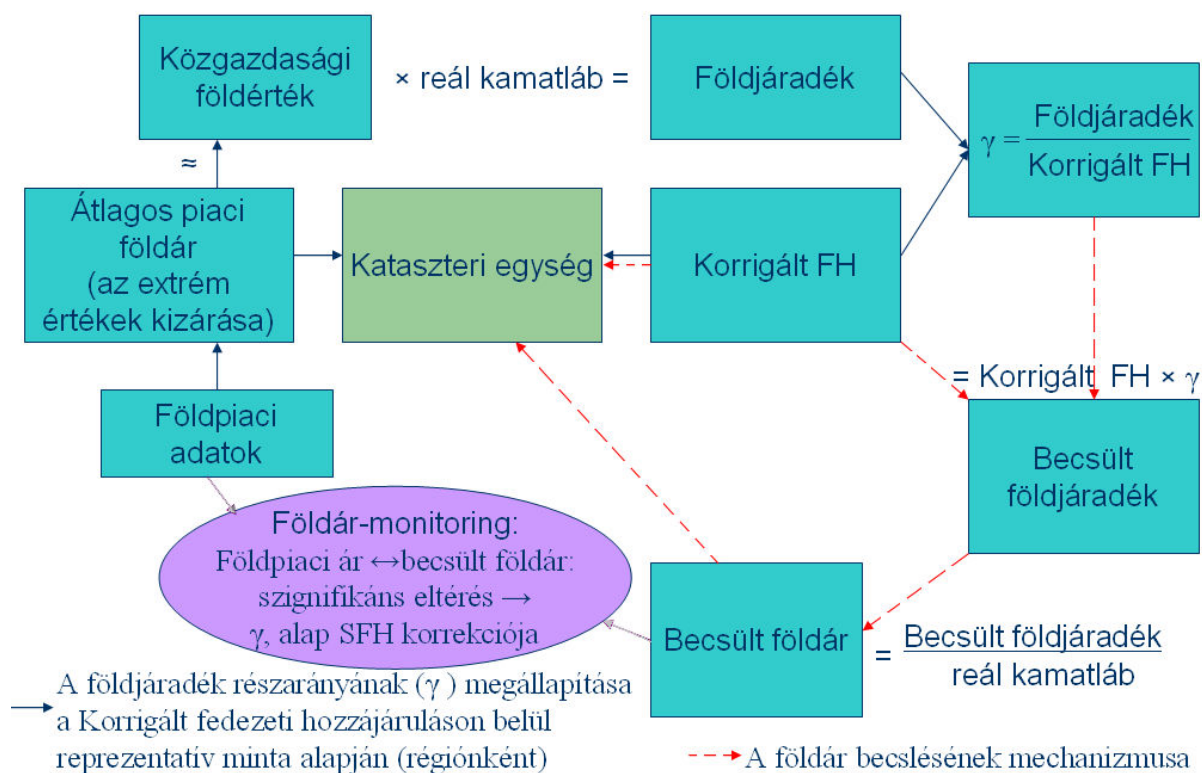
Közgazdasági földérték

× reál kamatláb =

Földjáradék

$\gamma = \frac{\text{Földjáradék}}{\text{Korrigált FH}}$

≈

Átlagos piaci földár (az extrém értékek kizárása)

Kataszteri egység

Korrigált FH

= Korrigált FH × γ

Földpiaci adatok

Becsült földjáradék

Földár-monitoring: Földpiaci ár ↔becsült földár: szignifikáns eltérés → γ, alap SFH korrekciója

Becsült földár

$= \frac{\text{Becsült földjáradék}}{\text{reál kamatláb}}$

A földjáradék részarányának (γ ) megállapitása a Korrigált fedezeti hozzájáruláson belül reprezentatív minta alapján (régiónként)

A földár becslésének mechanizmusa